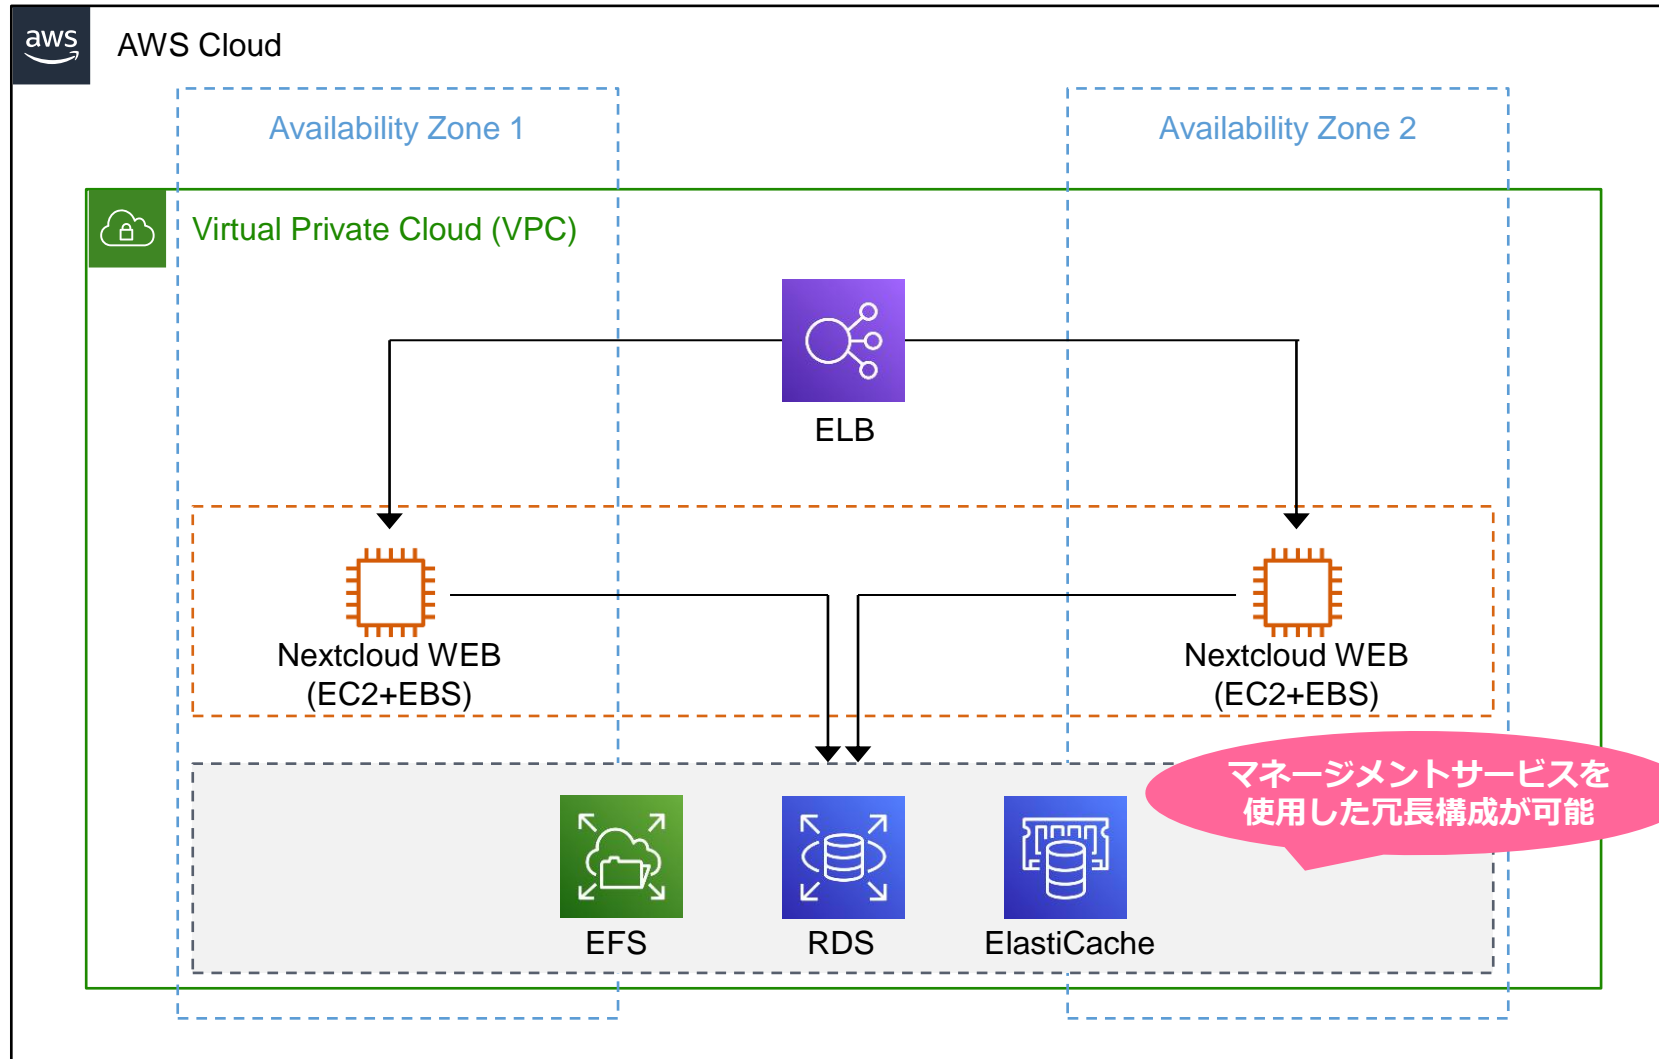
aws

AWS Cloud

Availability Zone 1

Availability Zone 2

Virtual Private Cloud (VPC)

ELB

Nextcloud WEB (EC2+EBS)

Nextcloud WEB (EC2+EBS)

マネージメントサービスを使用した冗長構成が可能

EFS

RDS

ElastiCache